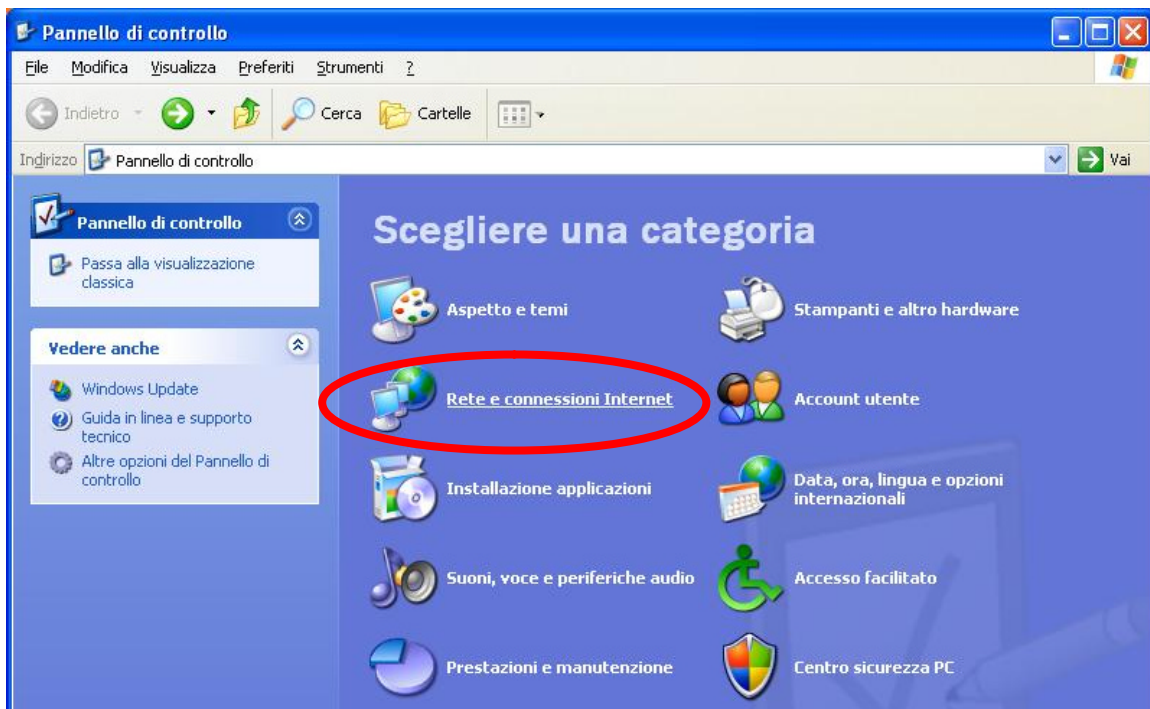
Pannello di controllo

File Modifica Visualizza Preferiti Strumenti ?

Indietro Cerca Cartelle

Indirizzo Pannello di controllo Vai

Pannello di controllo

Passa alla visualizzazione classica

Vedere anche

Windows Update

Guida in linea e supporto tecnico

Altre opzioni del Pannello di controllo

Scegliere una categoria

Aspetto e temi

Stampanti e altro hardware

Rete e connessioni Internet

Account utente

Installazione applicazioni

Data, ora, lingua e opzioni internazionali

Suoni, voce e periferiche audio

Accesso facilitato

Prestazioni e manutenzione

Centro sicurezza PC